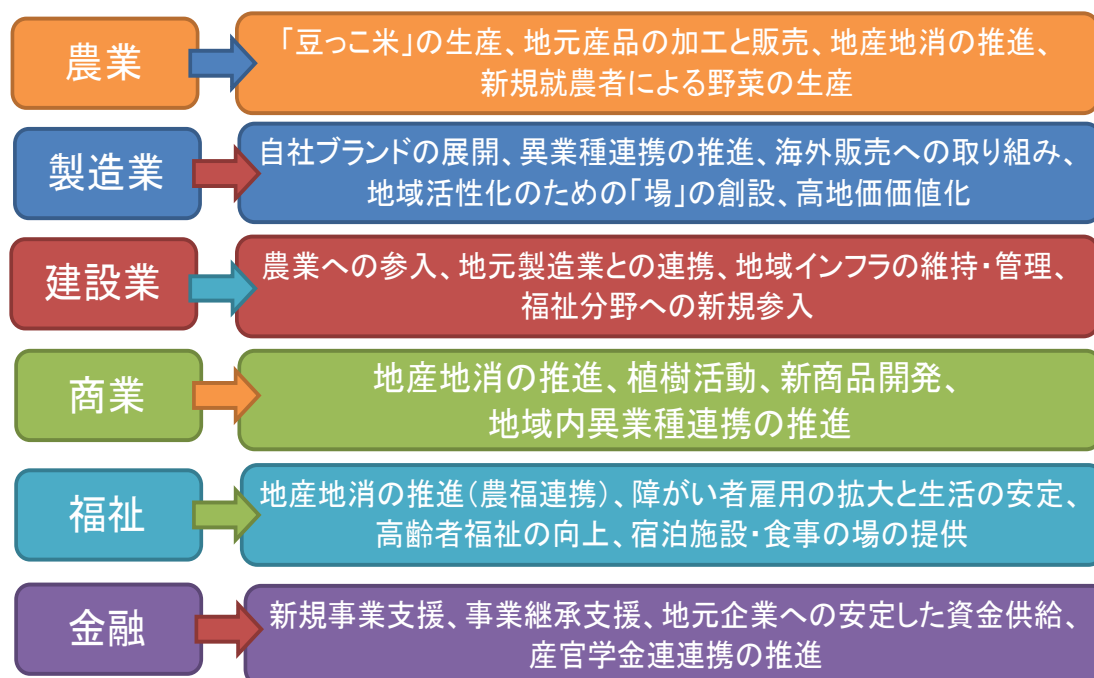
農業

「豆っこ米」の生産、地元産品の加工と販売、地産地消の推進、新規就農者による野菜の生産

製造業

自社ブランドの展開、異業種連携の推進、海外販売への取り組み、地域活性化のための「場」の創設、高地価価値化

建設業

農業への参入、地元製造業との連携、地域インフラの維持・管理、福祉分野への新規参入

商業

地産地消の推進、植樹活動、新商品開発、地域内異業種連携の推進

福祉

地産地消の推進（農福連携）、障がい者雇用の拡大と生活の安定、高齢者福祉の向上、宿泊施設・食事の場の提供

金融

新規事業支援、事業継承支援、地元企業への安定した資金供給、産官学金連連携の推進